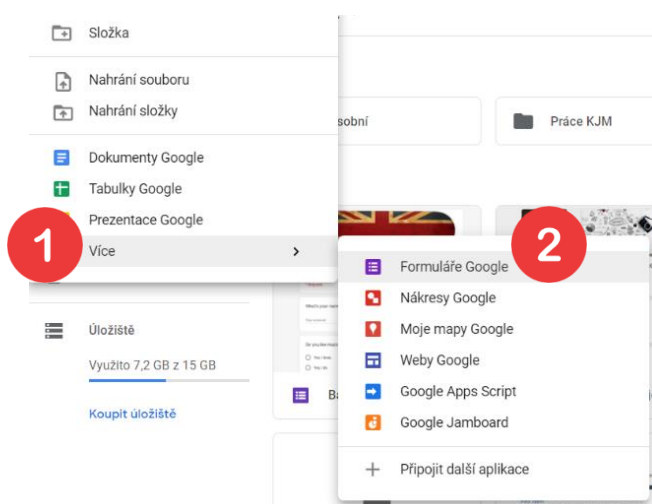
Složka

Nahrání souboru

Nahrání složky

Dokumenty Google

Tabulky Google

Prezentace Google

1

Více

>

osobní

Práce KJM

2

Formuláře Google

Nákresy Google

Moje mapy Google

Weby Google

Google Apps Script

Google Jamboard

Připojit další aplikace

Úložiště

Využito 7,2 GB z 15 GB

Koupit úložiště

Ba